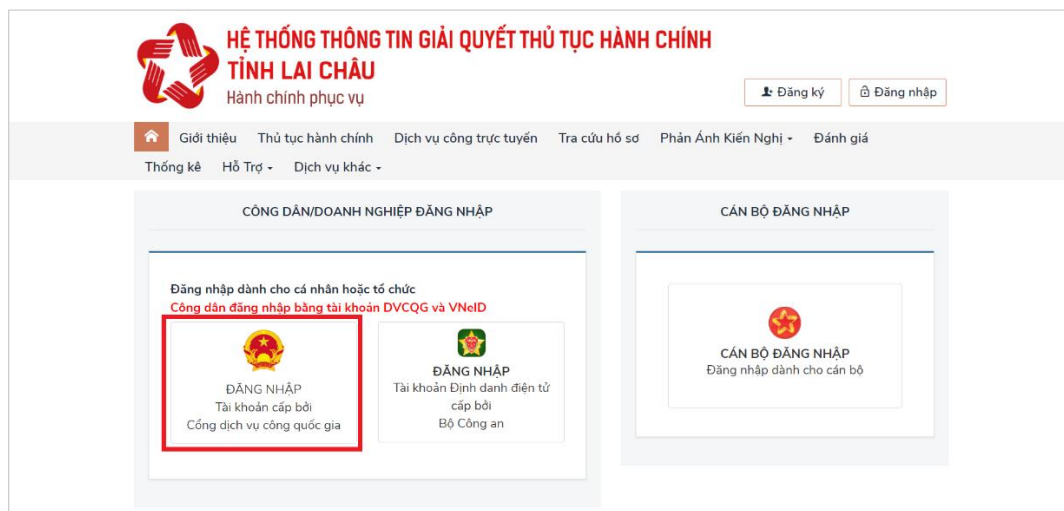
HỆ THỐNG THÔNG TIN GIẢI QUYẾT THỦ TỤC HÀNH CHÍNH
TỈNH LAI CHÂU
Hành chính phục vụ

Đăng ký
Đăng nhập

Giới thiệu
Thủ tục hành chính
Dịch vụ công trực tuyến
Tra cứu hồ sơ
Phản Ánh Kiến Nghị
Đánh giá
Thống kê
Hỗ Trợ
Dịch vụ khác

CÔNG DÂN/DOANH NGHIỆP ĐĂNG NHẬP

Đăng nhập dành cho cá nhân hoặc tổ chức
Công dân đăng nhập bằng tài khoản DVCQG và VNeID

ĐĂNG NHẬP
Tài khoản cấp bởi
Cổng dịch vụ công quốc gia

ĐĂNG NHẬP
Tài khoản Định danh điện tử cấp bởi
Bộ Công an

CÁN BỘ ĐĂNG NHẬP

CÁN BỘ ĐĂNG NHẬP
Đăng nhập dành cho cán bộ